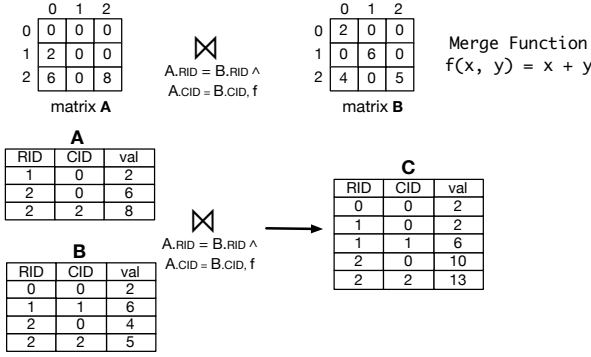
|  | 0 | 1 | 2 |
|---|---|---|---|
| 0 | 0 | 0 | 0 |
| 1 | 2 | 0 | 0 |
| 2 | 6 | 0 | 8 |

matrix **A**

$\bowtie$
A.RID = B.RID ∧
A.CID = B.CID, f

|  | 0 | 1 | 2 |
|---|---|---|---|
| 0 | 2 | 0 | 0 |
| 1 | 0 | 6 | 0 |
| 2 | 4 | 0 | 5 |

matrix **B**

Merge Function
f(x, y) = x + y

**A**

| RID | CID | val |
|---|---|---|
| 1 | 0 | 2 |
| 2 | 0 | 6 |
| 2 | 2 | 8 |

**B**

| RID | CID | val |
|---|---|---|
| 0 | 0 | 2 |
| 1 | 1 | 6 |
| 2 | 0 | 4 |
| 2 | 2 | 5 |

$\bowtie$
A.RID = B.RID ∧
A.CID = B.CID, f

**C**

| RID | CID | val |
|---|---|---|
| 0 | 0 | 2 |
| 1 | 0 | 2 |
| 1 | 1 | 6 |
| 2 | 0 | 10 |
| 2 | 2 | 13 |